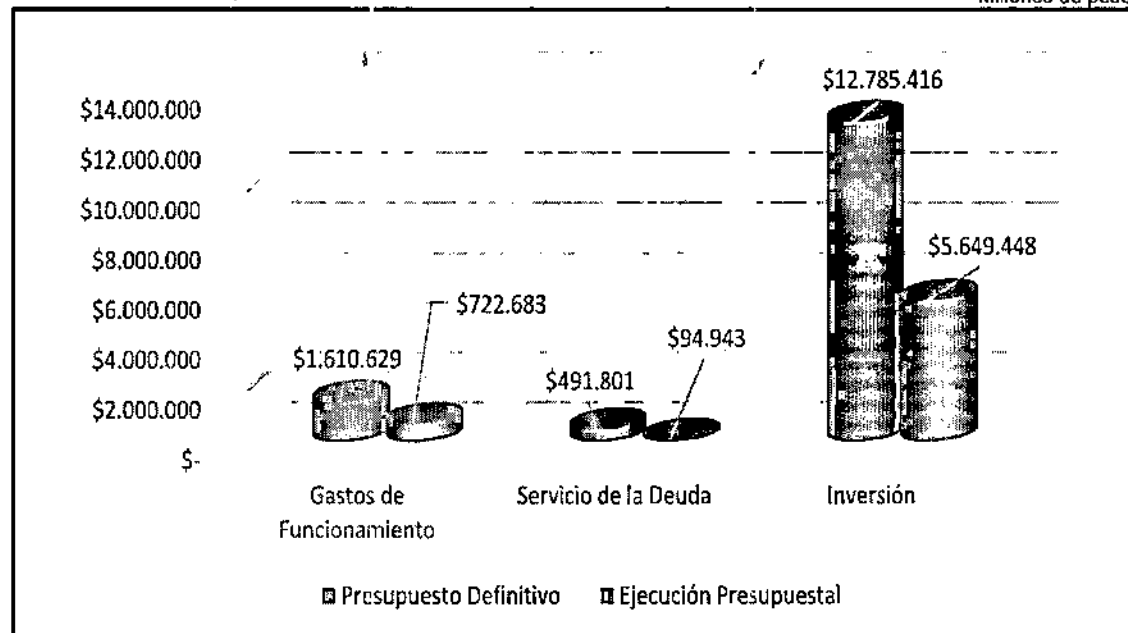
Millones de pesos

$14.000.000
$12.000.000
$10.000.000
$8.000.000
$6.000.000
$4.000.000
$2.000.000
$-

$12.785.416
$5.649.448
$722.683
$1.610.629
$94.943
$491.801

Gastos de Funcionamiento
Servicio de la Deuda
Inversión

Presupuesto Definitivo
Ejecución Presupuestal